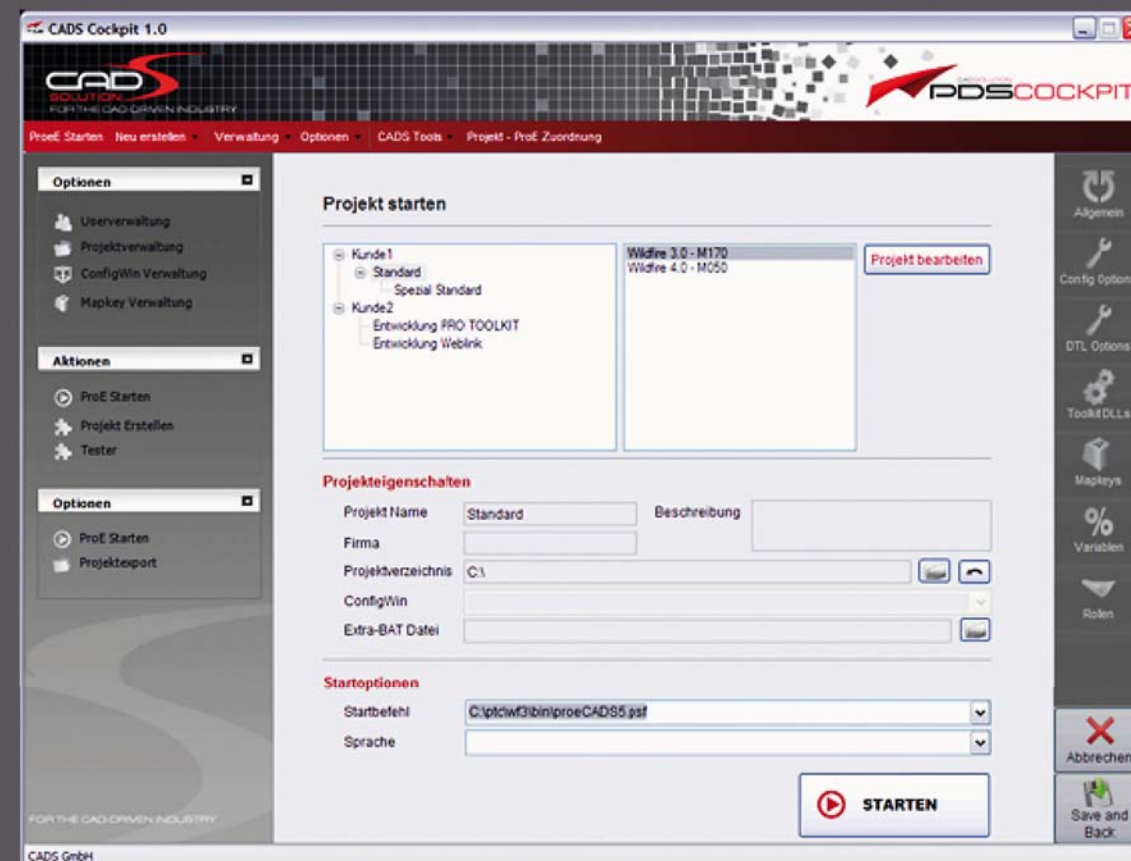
CADS Cockpit 1.0

CADS SOLUTION FOR THE CAD-DRIVEN INDUSTRY

CADSOLUTION PDSCOCKPIT

ProE Starten Neu erstellen Verwaltung Optionen CADS Tools Projekt - ProE Zuordnung

Optionen
Userverwaltung
Projektverwaltung
ConfigWin Verwaltung
Mapkey Verwaltung

Aktionen
ProE Starten
Projekt Erstellen
Tester

Optionen
ProE Starten
Projektexport

FOR THE CAD-DRIVEN INDUSTRY

Projekt starten

Kunde1
Standard
Spezial Standard
Kunde2
Entwicklung PRO TOOLKIT
Entwicklung Weblink

Wildfire 3.0 - M170
Wildfire 4.0 - M050

Projekt bearbeiten

Projekteigenschaften

Projekt Name Standard
Beschreibung
Firma
Projektverzeichnis C:\
ConfigWin
Extra-BAT Datei

Startoptionen

Startbefehl C:\ptc\wf3\bin\proeCADS5.psf
Sprache

STARTEN

Allgemein
Config Option
DTL Options
Toolkit DLLs
Mapkeys
Variablen
Rollen
Abbrechen
Save and Back

CADS GmbH